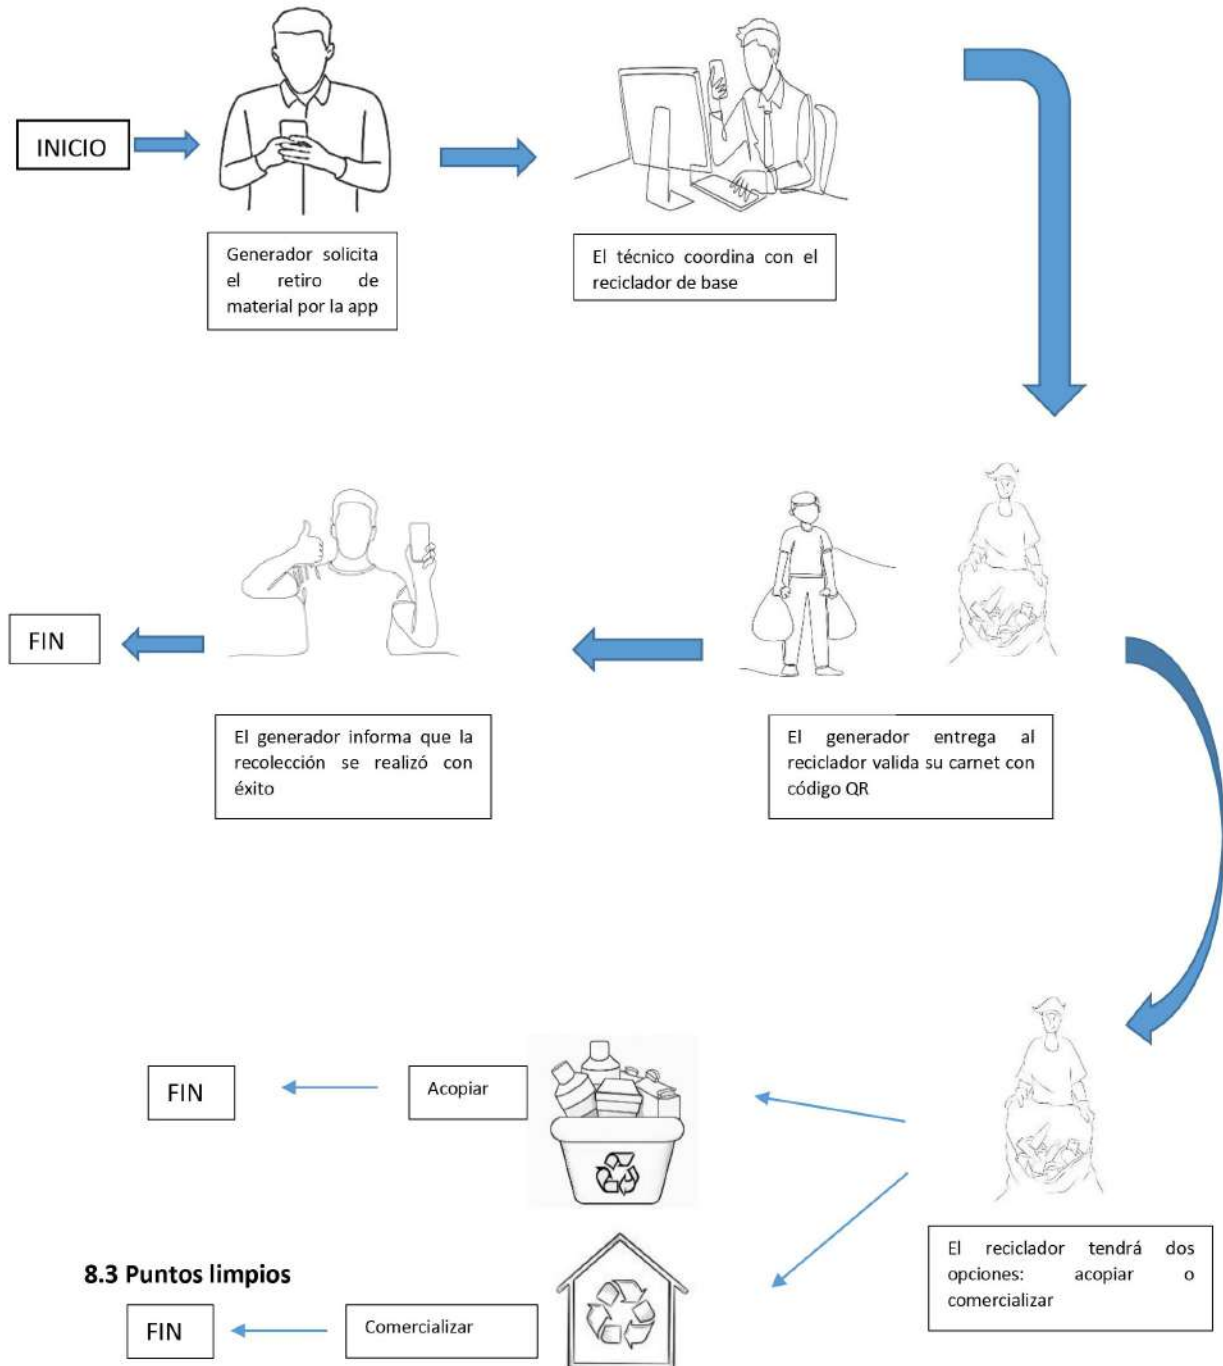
INICIO

Generador solicita el retiro de material por la app

El técnico coordina con el reciclador de base

FIN

El generador informa que la recolección se realizó con éxito

El generador entrega al reciclador valida su carnet con código QR

FIN

Acopiar

8.3 Puntos limpios

FIN

Comercializar

El reciclador tendrá dos opciones: acopiar o comercializar